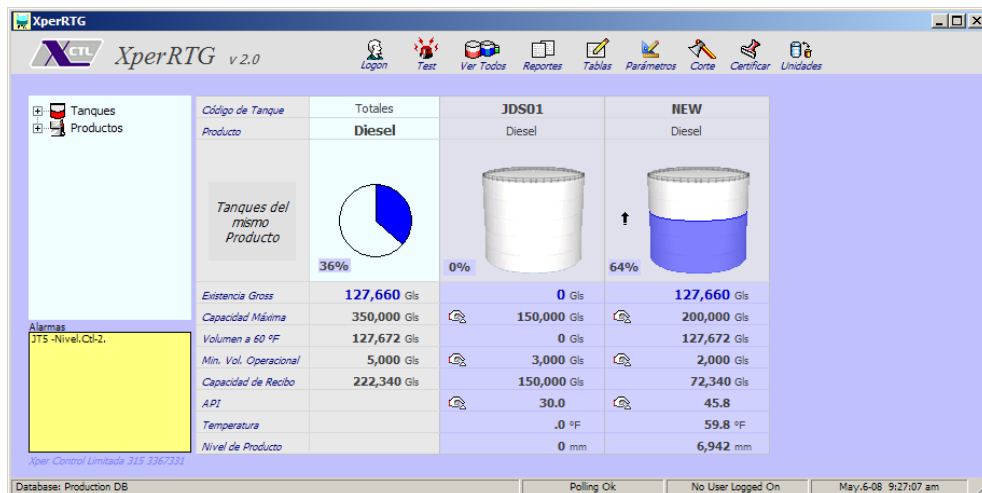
XperRTG

XCTL XperRTG v 2.0

Logon Test Ver Todos Reportes Tablas Parámetros Corte Certificar Unidades

Tanques
Productos

Alarmas
JT5 -Nivel.Ctl-2.

Xper Control Limitada 315 3367331

| Código de Tanque | Totales | JDS01 | NEW |
|---|---|---|---|
| Producto | Diesel | Diesel | Diesel |
| Tanques del mismo Producto | 36% | 0% | 64% |
| Existencia Gross | 127,660 Gls | 0 Gls | 127,660 Gls |
| Capacidad Máxima | 350,000 Gls | 150,000 Gls | 200,000 Gls |
| Volumen a 60 ºF | 127,672 Gls | 0 Gls | 127,672 Gls |
| Min. Vol. Operacional | 5,000 Gls | 3,000 Gls | 2,000 Gls |
| Capacidad de Recibo | 222,340 Gls | 150,000 Gls | 72,340 Gls |
| API | | 30.0 | 45.8 |
| Temperatura | | .0 ºF | 59.8 ºF |
| Nivel de Producto | | 0 mm | 6,942 mm |

Database: Production DB | Polling Ok | No User Logged On | May.6-08 9:27:07 am